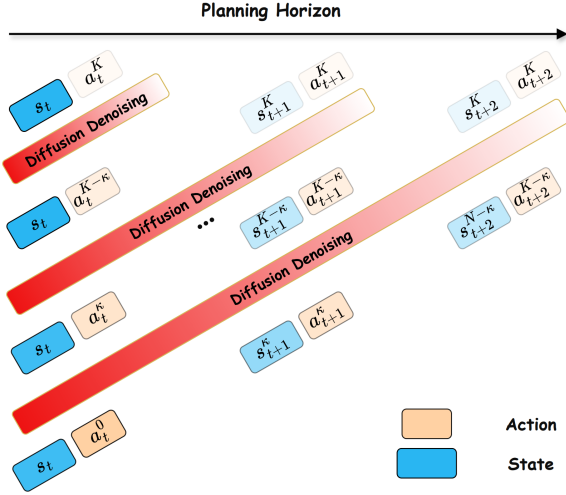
Planning Horizon

$s_t$ $a_t^K$

Diffusion Denoising

$s_{t+1}^K$ $a_{t+1}^K$

$s_{t+2}^K$ $a_{t+2}^K$

$s_t$ $a_t^{K-\kappa}$

Diffusion Denoising

...

$s_{t+1}^{K-\kappa}$ $a_{t+1}^{K-\kappa}$

$s_{t+2}^{N-\kappa}$ $a_{t+2}^{K-\kappa}$

Diffusion Denoising

$s_t$ $a_t^\kappa$

$s_{t+1}^\kappa$ $a_{t+1}^\kappa$

$s_t$ $a_t^0$

Action

State